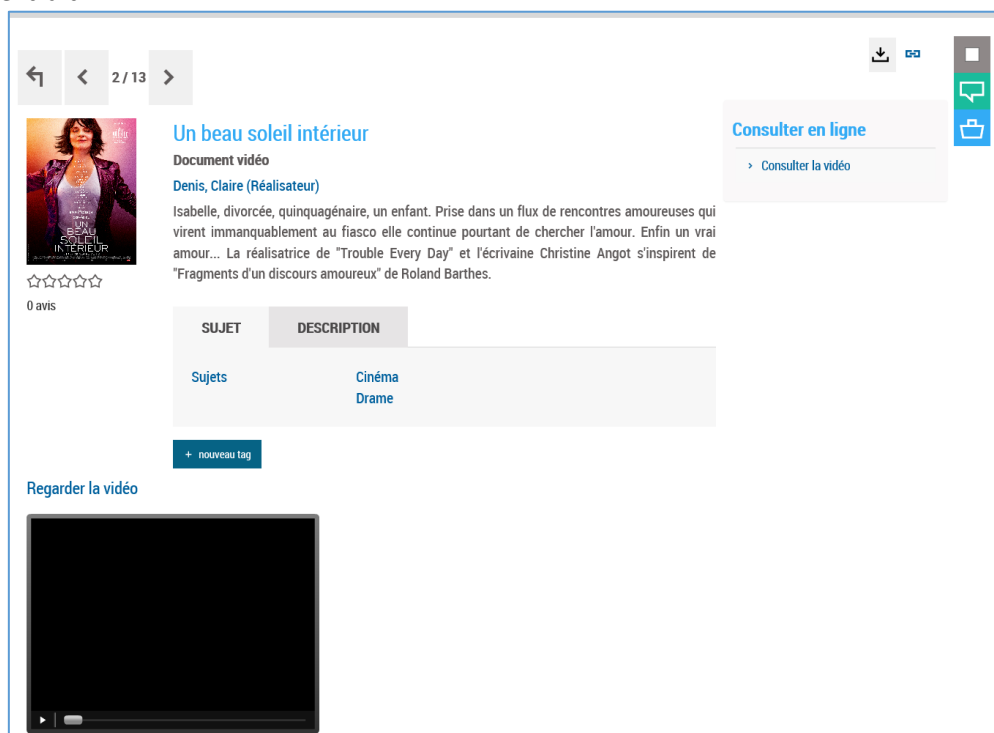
2 / 13

UN BEAU SOLEIL INTÉRIEUR

0 avis

Un beau soleil intérieur

Document vidéo

Denis, Claire (Réalisateur)

Isabelle, divorcée, quinquagénaire, un enfant. Prise dans un flux de rencontres amoureuses qui virent immanquablement au fiasco elle continue pourtant de chercher l'amour. Enfin un vrai amour... La réalisatrice de "Trouble Every Day" et l'écrivaine Christine Angot s'inspirent de "Fragments d'un discours amoureux" de Roland Barthes.

| SUJET | DESCRIPTION |
|---|---|
| Sujets | Cinéma<br>Drame |

+ nouveau tag

Consulter en ligne

› Consulter la vidéo

Regarder la vidéo